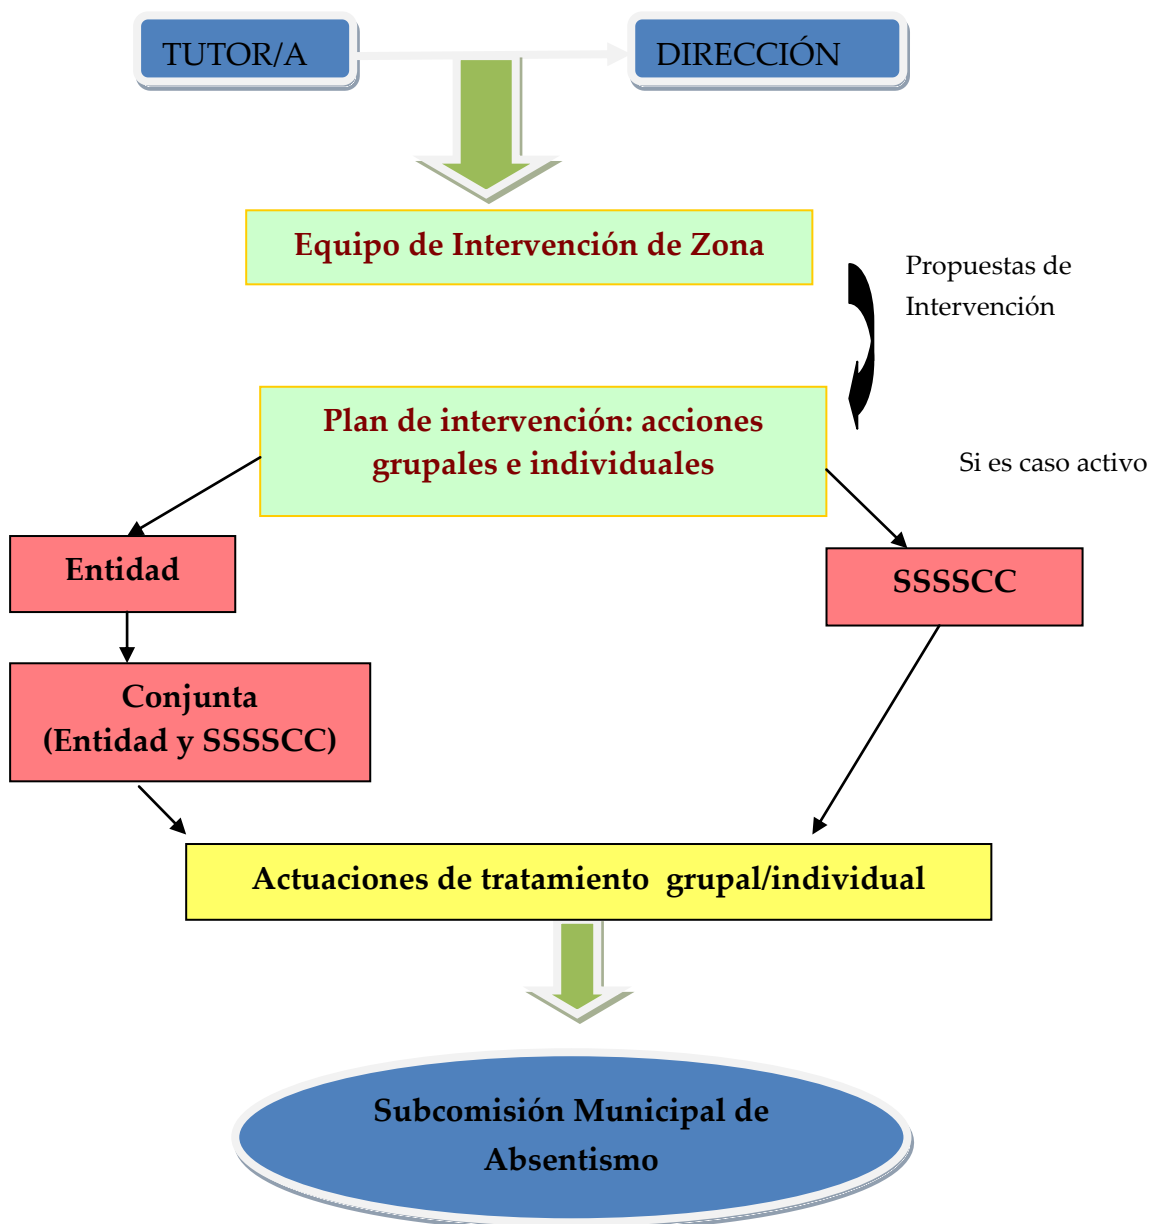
TUTOR/A

DIRECCIÓN

Equipo de Intervención de Zona

Propuestas de Intervención

Plan de intervención: acciones grupales e individuales

Si es caso activo

Entidad

SSSSCC

Conjunta (Entidad y SSSSCC)

Actuaciones de tratamiento grupal/individual

Subcomisión Municipal de Absentismo